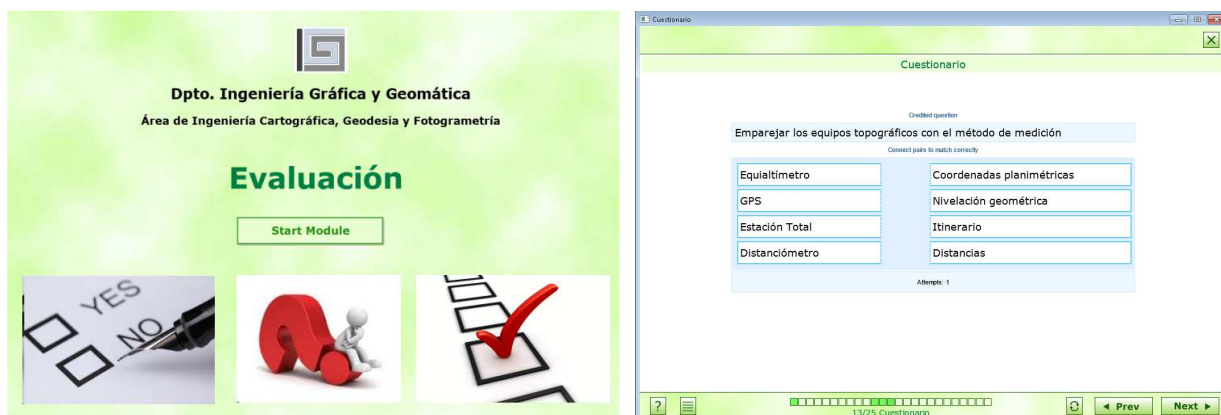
Dpto. Ingeniería Gráfica y Geomática

Área de Ingeniería Cartográfica, Geodesia y Fotogrametría

Evaluación

Start Module

YES

NO

Cuestionario

Cuestionario

Credited question

Emparejar los equipos topográficos con el método de medición

Connect pairs to match correctly

| | |
|---|---|
| Equialtímetro | Coordenadas planimétricas |
| GPS | Nivelación geométrica |
| Estación Total | Itinerario |
| Distanciómetro | Distancias |

Attempts: 1

?

13/25 Cuestionario

◄ Prev

Next ►